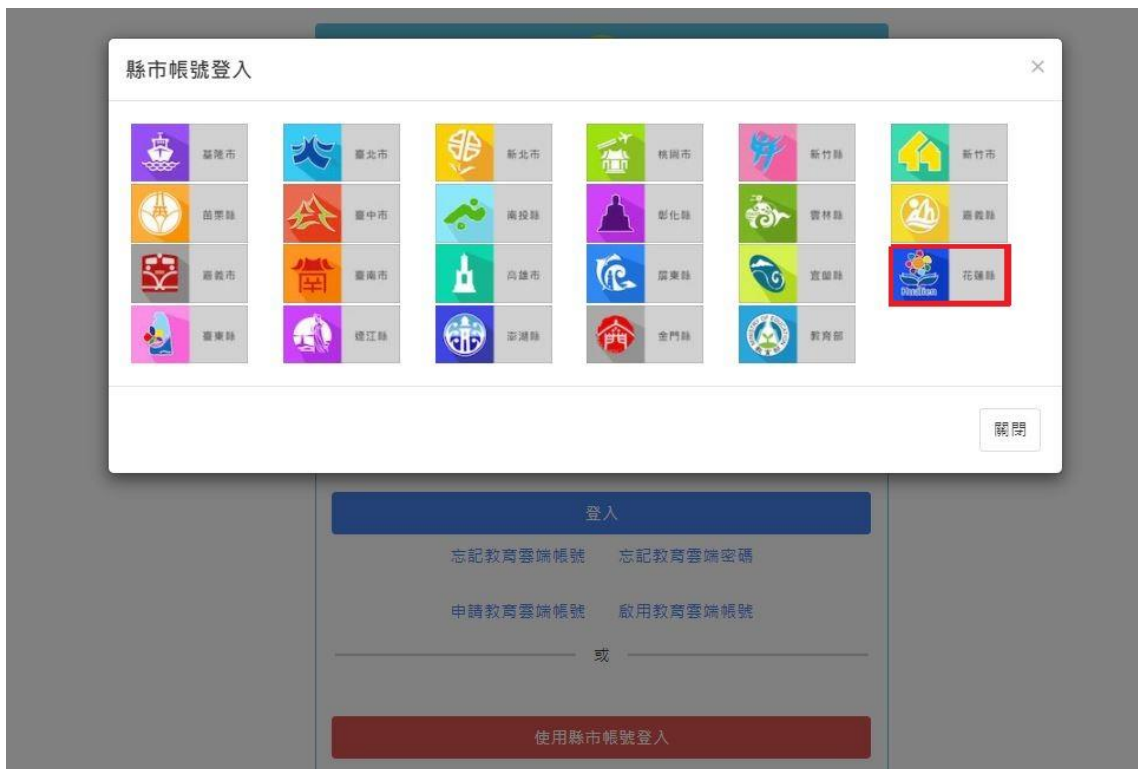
縣市帳號登入

×

基隆市
臺北市
新北市
桃園市
新竹縣
新竹市
苗栗縣
臺中市
南投縣
彰化縣
雲林縣
嘉義縣
嘉義市
臺南市
高雄市
屏東縣
宜蘭縣
Hualien
花蓮縣
臺東縣
連江縣
澎湖縣
金門縣
教育部

關閉

登入

忘記教育雲端帳號　忘記教育雲端密碼

申請教育雲端帳號　啟用教育雲端帳號

或

使用縣市帳號登入